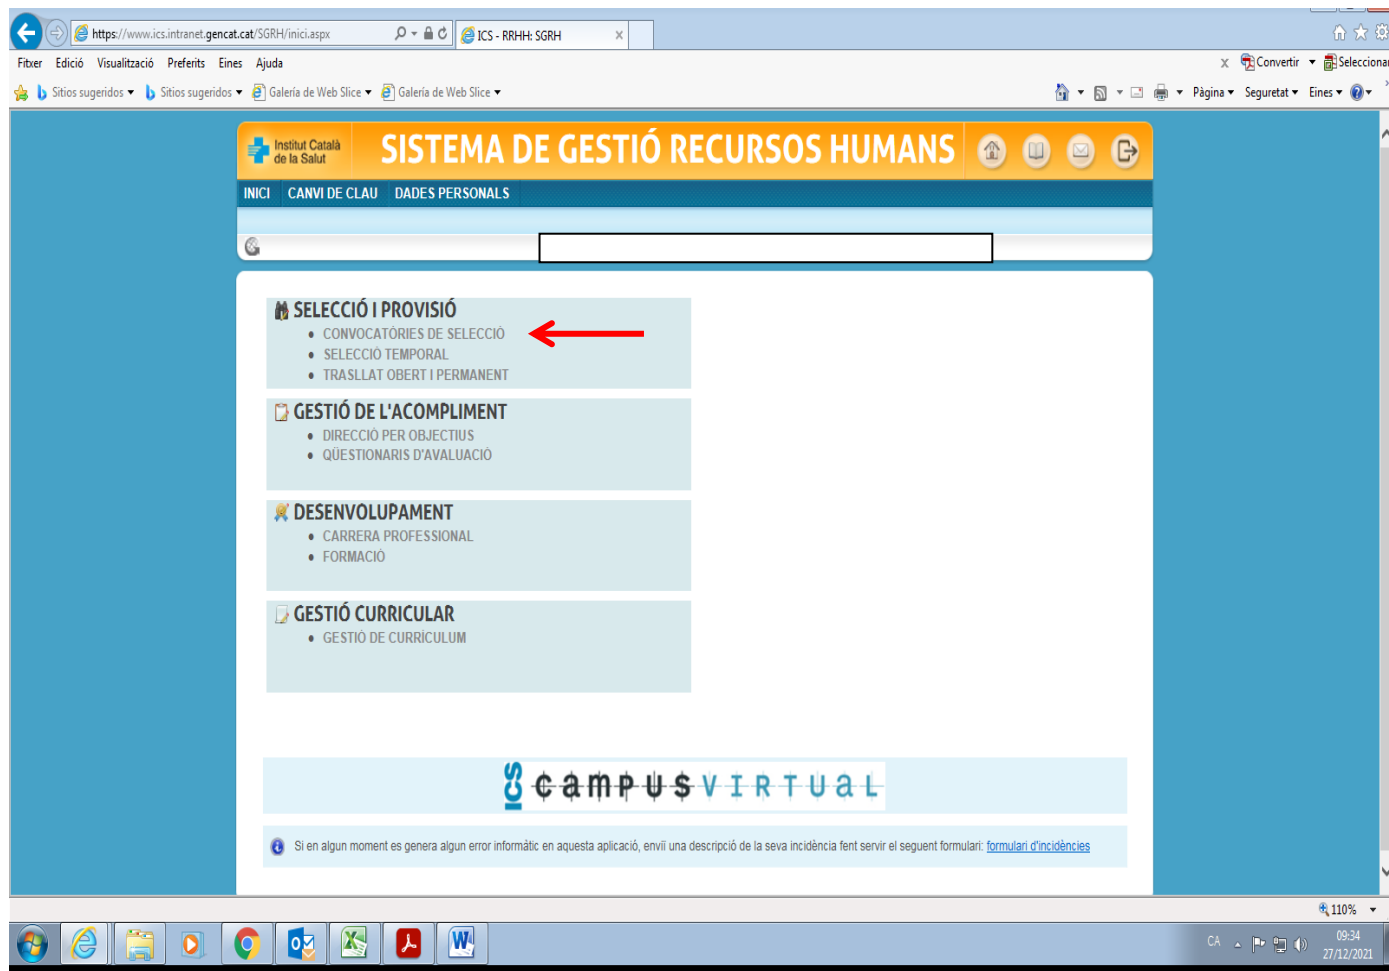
https://www.ics.intranet.gencat.cat/SGRH/inici.aspx
ICS - RRHH: SGRH

Fitxer Edició Visualització Preferits Eines Ajuda

Convertir Selecciona

Sitios sugeridos Sitios sugeridos Galería de Web Slice Galería de Web Slice

Pàgina Seguretat Eines

Institut Català de la Salut

SISTEMA DE GESTIÓ RECURSOS HUMANS

INICI CANVI DE CLAU DADES PERSONALS

SELECCIÓ I PROVISIÓ
• CONVOCATÒRIES DE SELECCIÓ
• SELECCIÓ TEMPORAL
• TRASLLAT OBERT I PERMANENT

GESTIÓ DE L'ACOMPLIMENT
• DIRECCIÓ PER OBJECTIUS
• QÜESTIONARIS D'AVALUACIÓ

DESENVOLUPAMENT
• CARRERA PROFESSIONAL
• FORMACIÓ

GESTIÓ CURRICULAR
• GESTIÓ DE CURRÍCULUM

ICS campus VIRTUAL

Si en algun moment es genera algun error informàtic en aquesta aplicació, envii una descripció de la seva incidència fent servir el seguent formulari: formulari d'incidències

110%

CA 09:34 27/12/2021